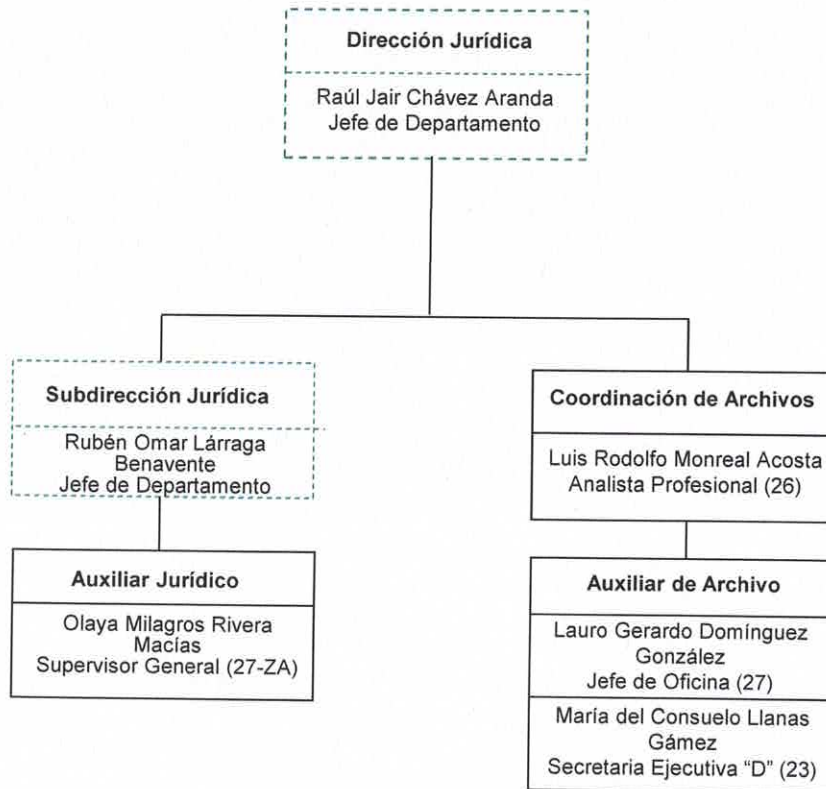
Dirección Jurídica

Raúl Jair Chávez Aranda
Jefe de Departamento

Subdirección Jurídica

Rubén Omar Lárraga Benavente
Jefe de Departamento

Auxiliar Jurídico

Olaya Milagros Rivera Macías
Supervisor General (27-ZA)

Coordinación de Archivos

Luis Rodolfo Monreal Acosta
Analista Profesional (26)

Auxiliar de Archivo

Lauro Gerardo Domínguez González
Jefe de Oficina (27)

María del Consuelo Llanas Gámez
Secretaria Ejecutiva "D" (23)